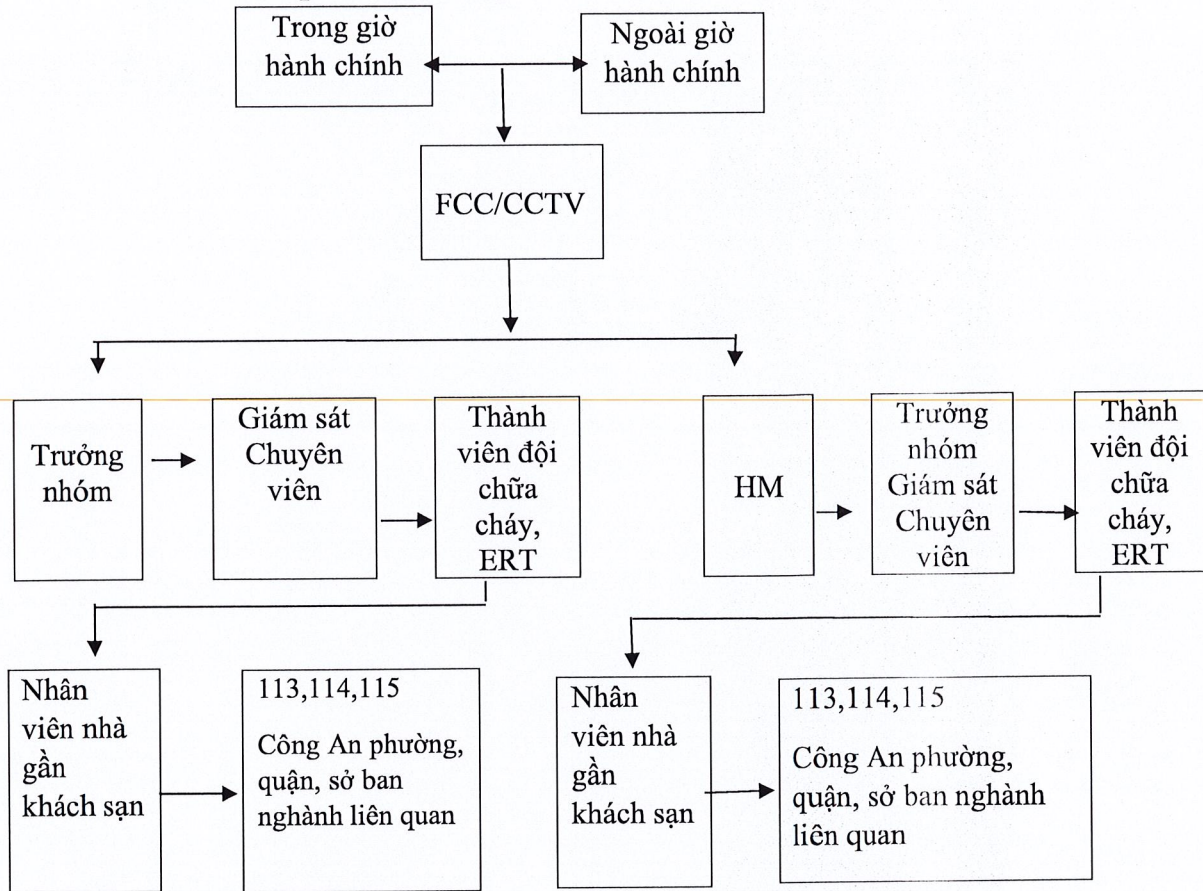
Trong giờ hành chính

Ngoài giờ hành chính

FCC/CCTV

Trưởng nhóm

Giám sát Chuyên viên

Thành viên đội chữa cháy, ERT

Nhân viên nhà gần khách sạn

113,114,115

Công An phường, quận, sở ban nghành liên quan

HM

Trưởng nhóm Giám sát Chuyên viên

Thành viên đội chữa cháy, ERT

Nhân viên nhà gần khách sạn

113,114,115

Công An phường, quận, sở ban nghành liên quan